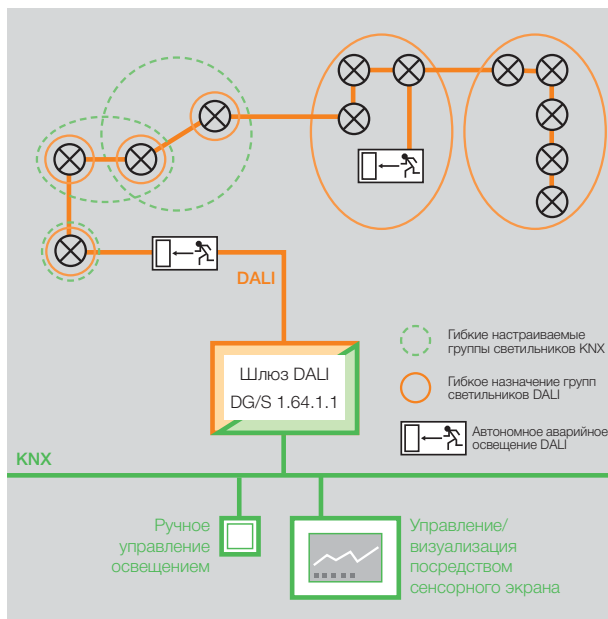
DALI

Шлюз DALI
DG/S 1.64.1.1

Гибкие настраиваемые группы светильников KNX

Гибкое назначение групп светильников DALI

Автономное аварийное освещение DALI

KNX

Ручное управление освещением

Управление/ визуализация посредством сенсорного экрана